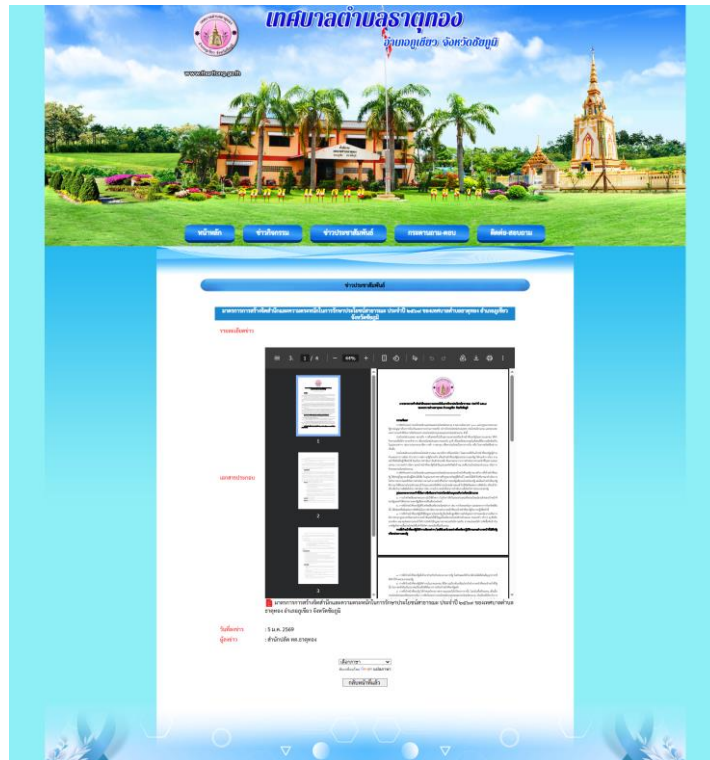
เทศบาลตำบลธาตุทอง

อำเภอภูเขียว จังหวัดชัยภูมิ

www.thatthong.go.th

หน้าหลัก

ข่าวกิจกรรม

ข่าวประชาสัมพันธ์

กระดานถาม-ตอบ

ติดต่อ-สอบถาม

ข่าวประชาสัมพันธ์

มาตรการการสร้างจิตสำนึกและความตระหนักในการรักษาประโยชน์สาธารณะ ประจำปี ๒๕๖๙ ของเทศบาลตำบลธาตุทอง อำเภอภูเขียว จังหวัดชัยภูมิ

รายละเอียดข่าว

1 / 4

69%

1

2

3

เอกสารประกอบ

มาตรการการสร้างจิตสำนึกและความตระหนักในการรักษาประโยชน์สาธารณะ ประจำปี ๒๕๖๙ ของเทศบาลตำบลธาตุทอง อำเภอภูเขียว จังหวัดชัยภูมิ

วันที่ลงข่าว : 5 ม.ค. 2569

ผู้ลงข่าว : สำนักปลัด ทต.ธาตุทอง

เลือกภาษา

กลับหน้าที่แล้ว